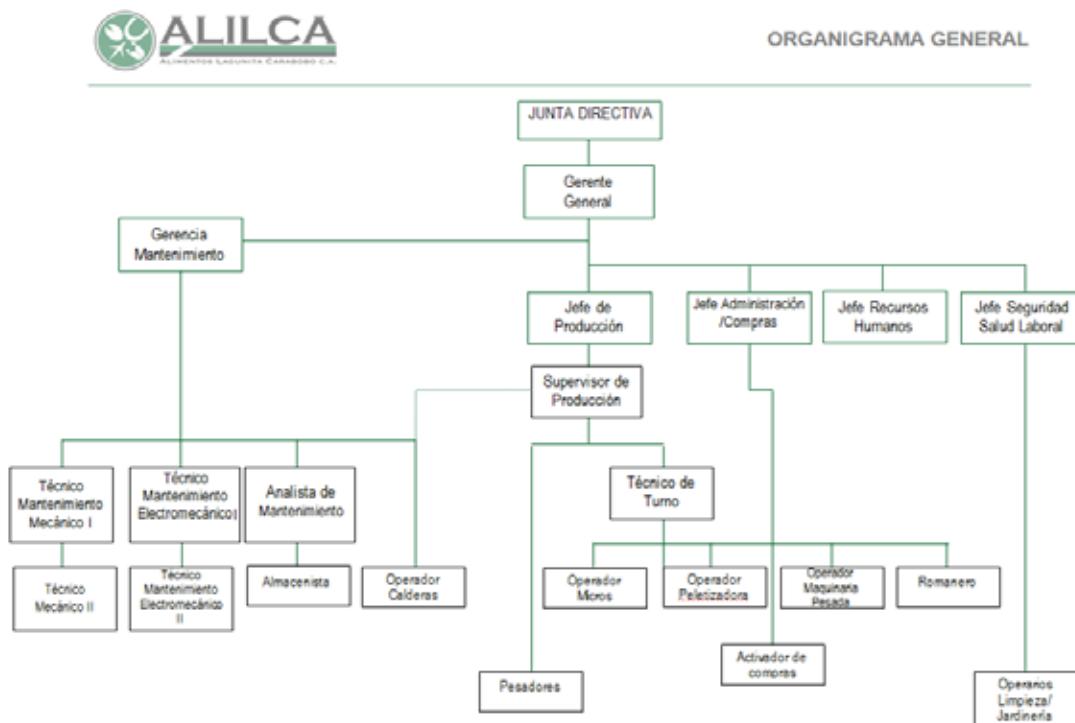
ALILCA
ALIMENTOS LAGUNITA CARABOBO C.A.

ORGANIGRAMA GENERAL

JUNTA DIRECTIVA

Gerente General

Gerencia Mantenimiento

Jefe de Producción

Jefe Administración /Compras

Jefe Recursos Humanos

Jefe Seguridad Salud Laboral

Supervisor de Producción

Técnico Mantenimiento Mecánico I

Técnico Mantenimiento Electromecánico I

Analista de Mantenimiento

Técnico de Turno

Técnico Mecánico II

Técnico Mantenimiento Electromecánico II

Almacenista

Operador Calderas

Operador Micros

Operador Peletizadora

Operador Maquinaria Pesada

Romanero

Activador de compras

Pesadores

Operarios Limpieza/ Jardinería